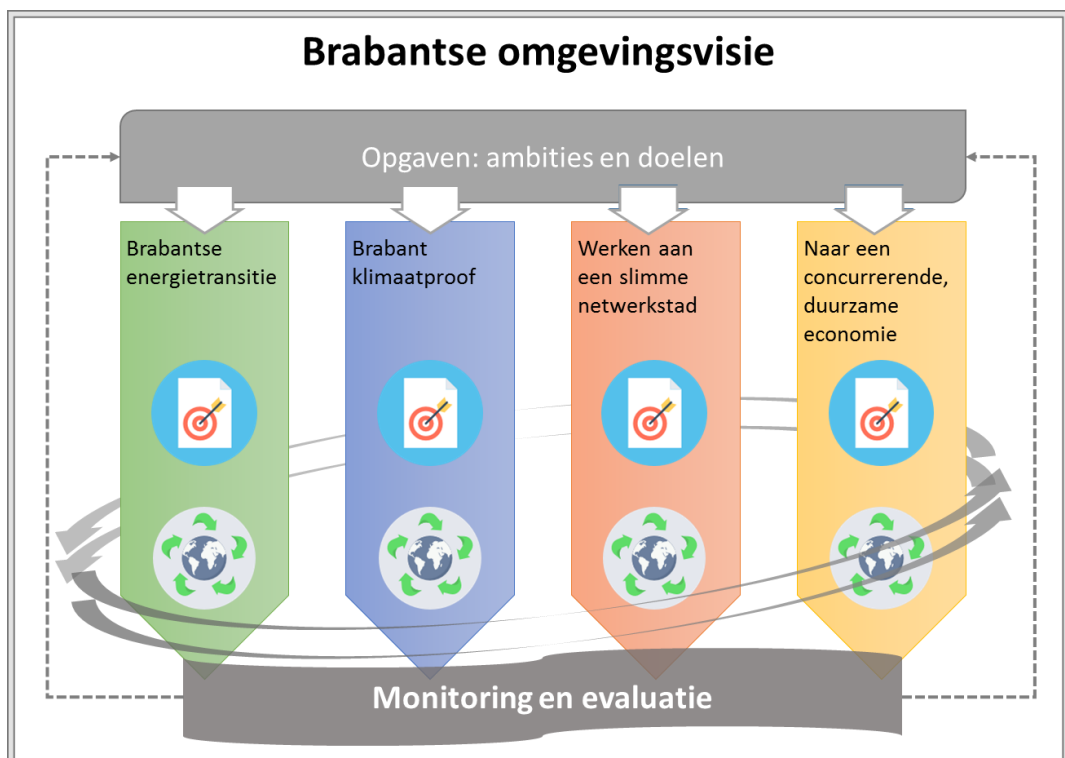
Brabantse omgevingsvisie

Opgaven: ambities en doelen

Brabantse energietransitie

Brabant klimaatproof

Werken aan een slimme netwerkstad

Naar een concurrerende, duurzame economie

Monitoring en evaluatie